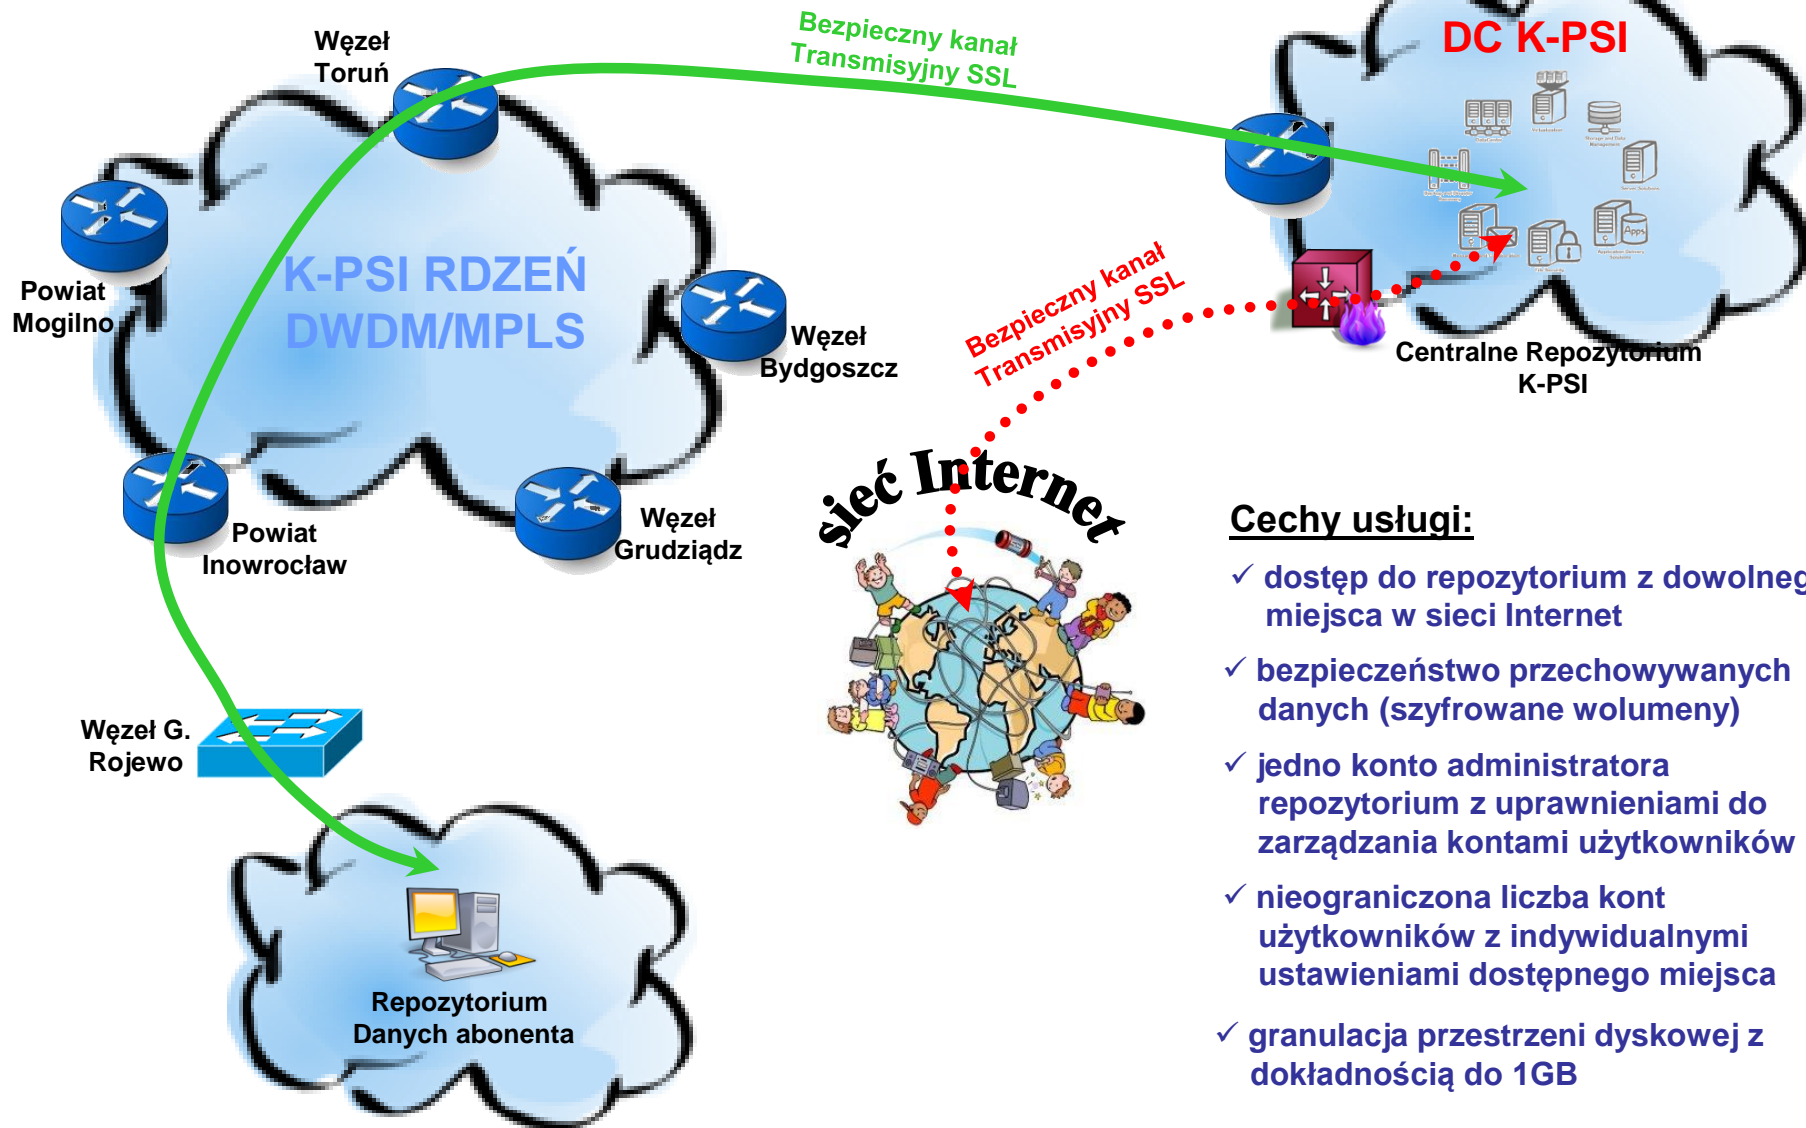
Węzeł Toruń

Bezpieczny kanał Transmisyjny SSL

DC K-PSI

Powiat Mogilno

K-PSI RDZEŃ DWDM/MPLS

Węzeł Bydgoszcz

Bezpieczny kanał Transmisyjny SSL

Centralne Repozytorium K-PSI

sieć Internet

Powiat Inowrocław

Węzeł Grudziądz

Cechy usługi:

✓ dostęp do repozytorium z dowolneg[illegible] miejsca w sieci Internet

✓ bezpieczeństwo przechowywanych danych (szyfrowane wolumeny)

✓ jedno konto administratora repozytorium z uprawnieniami do zarządzania kontami użytkowników

✓ nieograniczona liczba kont użytkowników z indywidualnymi ustawieniami dostępnego miejsca

✓ granulacja przestrzeni dyskowej z dokładnością do 1GB

Węzeł G. Rojewo

Repozytorium Danych abonenta